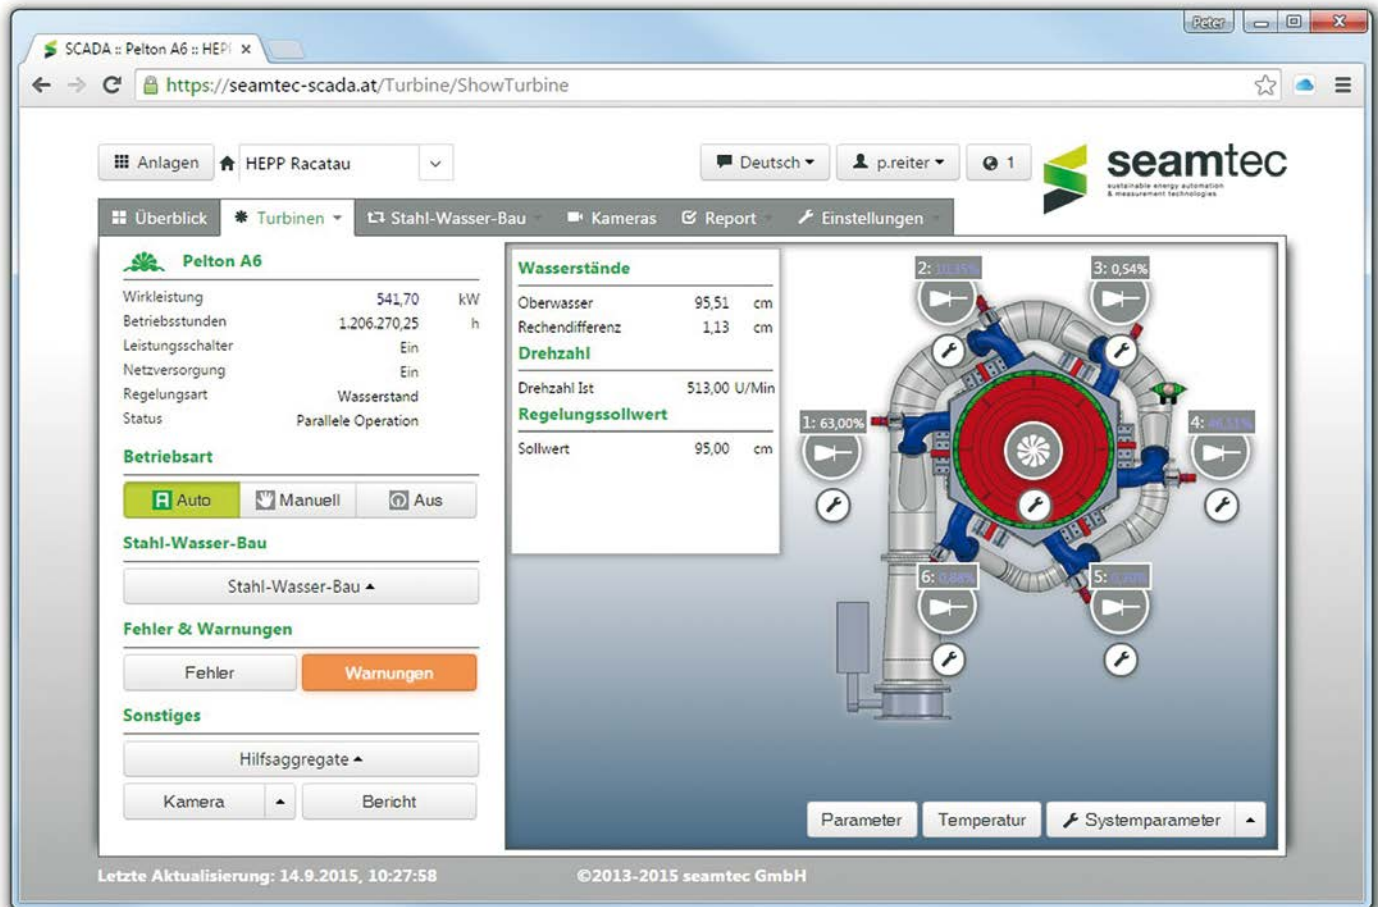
SCADA :: Pelton A6 :: HEP ×

Peter

https://seamtec-scada.at/Turbine/ShowTurbine

Anlagen HEPP Racatau

Deutsch p.reiter 1

seamtec
sustainable energy automation & measurement technologies

Überblick Turbinen Stahl-Wasser-Bau Kameras Report Einstellungen

Pelton A6

| | | |
|---|---|---|
| Wirkleistung | 541,70 | kW |
| Betriebsstunden | 1.206.270,25 | h |
| Leistungsschalter | Ein | |
| Netzversorgung | Ein | |
| Regelungsart | Wasserstand | |
| Status | Parallele Operation | |

Betriebsart

Auto Manuell Aus

Stahl-Wasser-Bau

Stahl-Wasser-Bau

Fehler & Warnungen

Fehler Warnungen

Sonstiges

Hilfsaggregate

Kamera Bericht

Wasserstände

| | | |
|---|---|---|
| Oberwasser | 95,51 | cm |
| Rechendifferenz | 1,13 | cm |

Drehzahl

| | |
|---|---|
| Drehzahl Ist | 513,00 U/Min |

Regelungssollwert

| | | |
|---|---|---|
| Sollwert | 95,00 | cm |

2: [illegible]
3: 0,54%
1: 63,00%
4: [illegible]
6: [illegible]
5: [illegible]

Parameter Temperatur Systemparameter

Letzte Aktualisierung: 14.9.2015, 10:27:58

©2013-2015 seamtec GmbH